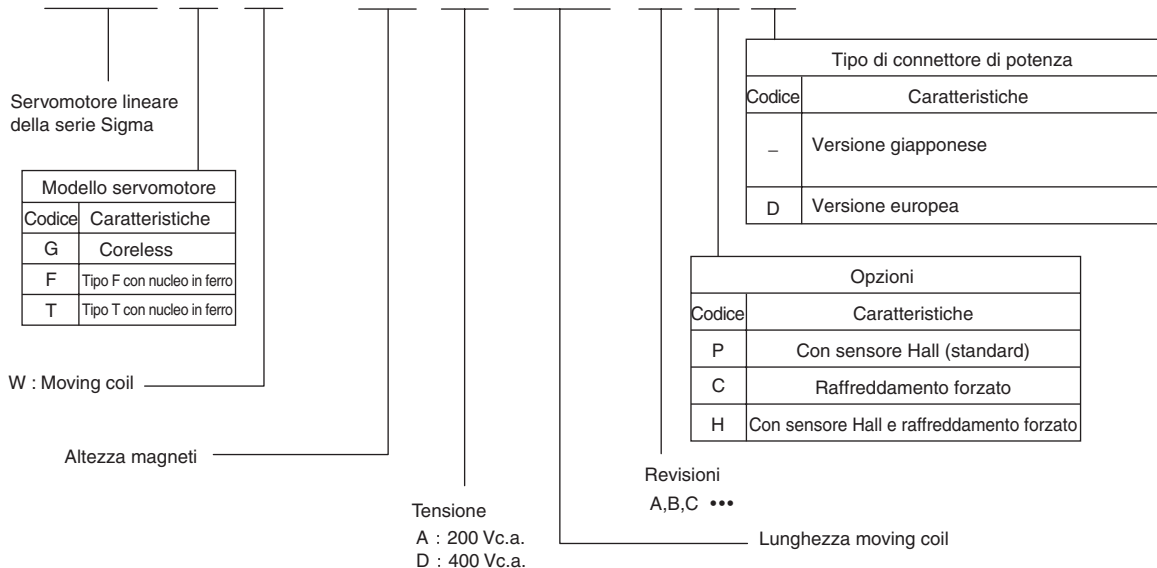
Servomotore lineare della serie Sigma

| Modello servomotore | |
|---|---|
| Codice | Caratteristiche |
| G | Coreless |
| F | Tipo F con nucleo in ferro |
| T | Tipo T con nucleo in ferro |

W : Moving coil

Altezza magneti

Tensione
A : 200 Vc.a.
D : 400 Vc.a.

Lunghezza moving coil

Revisioni
A,B,C •••

| Opzioni | |
|---|---|
| Codice | Caratteristiche |
| P | Con sensore Hall (standard) |
| C | Raffreddamento forzato |
| H | Con sensore Hall e raffreddamento forzato |

| Tipo di connettore di potenza | |
|---|---|
| Codice | Caratteristiche |
| _ | Versione giapponese |
| D | Versione europea |